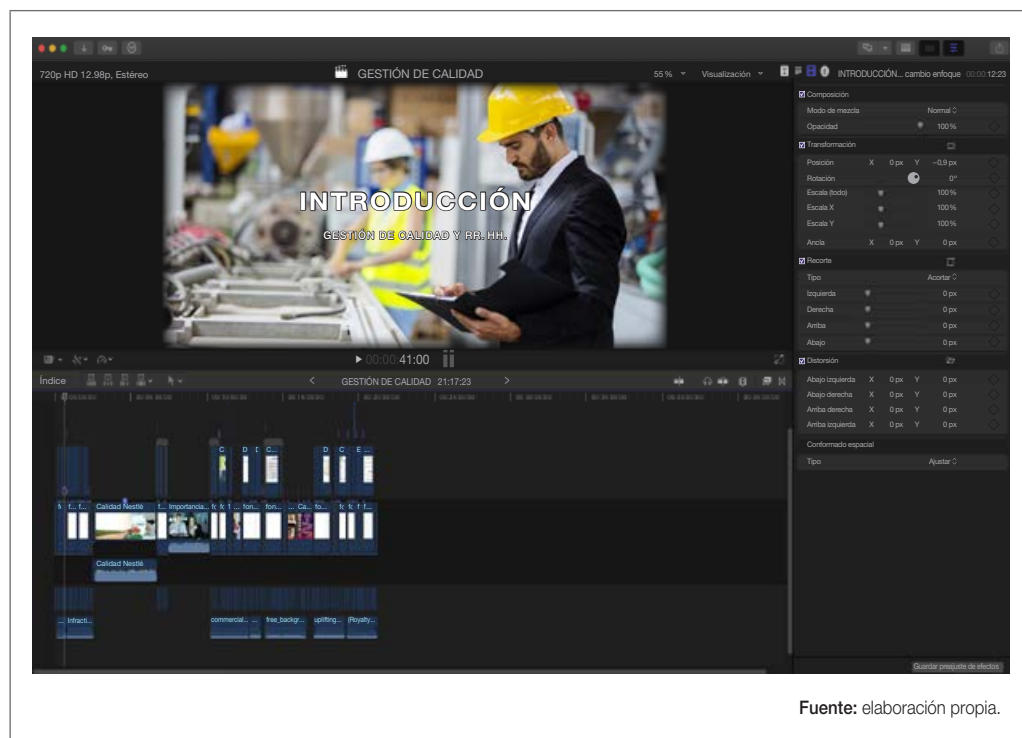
720p HD 12.98p, Estéreo

GESTIÓN DE CALIDAD

55 % Visualización

INTRODUCCIÓN... cambio enfoque 00:00:12:23

INTRODUCCIÓN

GESTIÓN DE CALIDAD Y RR. HH.

Composición
Modo de mezcla Normal
Opacidad 100 %
Transformación
Posición X 0 px Y -0,9 px
Rotación 0°
Escala (todo) 100 %
Escala X 100 %
Escala Y 100 %
Ancla X 0 px Y 0 px
Recorte
Tipo Acortar
Izquierda 0 px
Derecha 0 px
Arriba 0 px
Abajo 0 px
Distorsión
Abajo izquierda X 0 px Y 0 px
Abajo derecha X 0 px Y 0 px
Arriba derecha X 0 px Y 0 px
Arriba izquierda X 0 px Y 0 px
Conformado espacial
Tipo Ajustar

▶ 00:00:41:00

Índice

GESTIÓN DE CALIDAD 21:17:23

C D D C... D C E...

f... Calidad Nestlé f... Importancia... fo fo f... fon... fon... ... Ca... fo... fo fo f f...

Calidad Nestlé

... Infracti... commercial... ... free_backgr... uplifting... (Royalty...

Guardar preajuste de efectos

Fuente: elaboración propia.